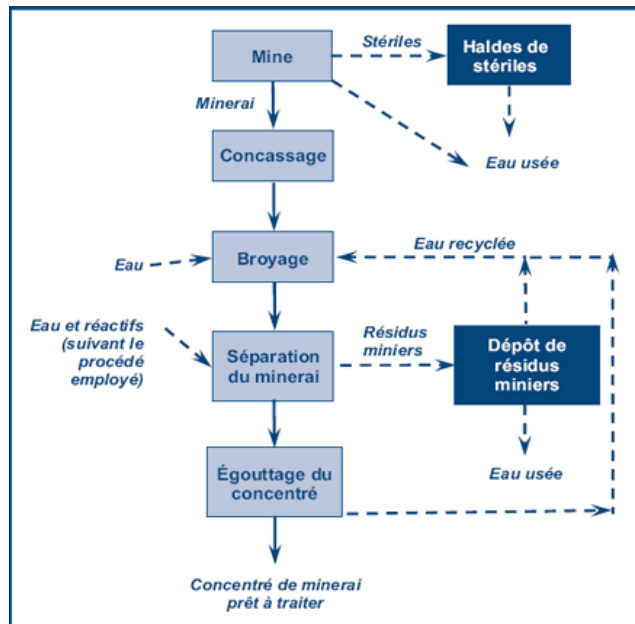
Mine
Stériles
Haldes de stériles
Minerai
Eau usée
Concassage
Eau recyclée
Eau
Broyage
Eau et réactifs (suivant le procédé employé)
Résidus miniers
Séparation du minerai
Dépôt de résidus miniers
Eau usée
Égouttage du concentré
Concentré de minerai prêt à traiter